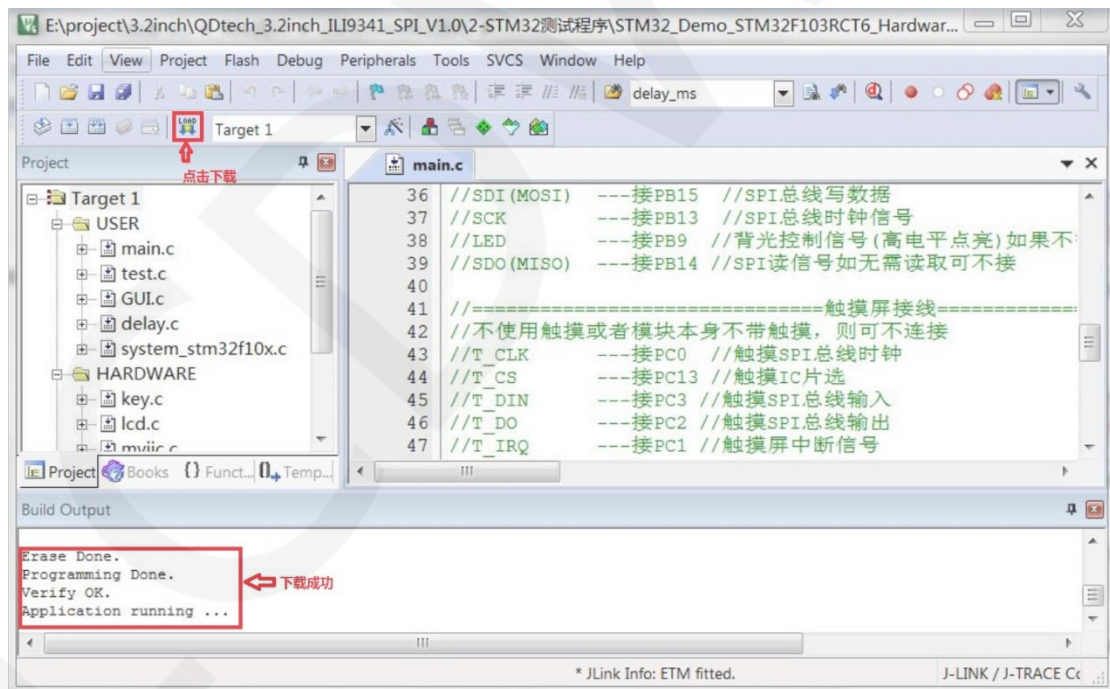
E:\project\3.2inch\QDtech_3.2inch_ILI9341_SPI_V1.0\2-STM32测试程序\STM32_Demo_STM32F103RCT6_Hardwar...

File Edit View Project Flash Debug Peripherals Tools SVCS Window Help

delay_ms

LOAD

Target 1

点击下载

Project

main.c

Target 1
USER
main.c
test.c
GUI.c
delay.c
system_stm32f10x.c
HARDWARE
key.c
lcd.c
myiic.c

36 //SDI(MOSI) ---接PB15 //SPI总线写数据
37 //SCK ---接PB13 //SPI总线时钟信号
38 //LED ---接PB9 //背光控制信号(高电平点亮)如果不
39 //SDO(MISO) ---接PB14 //SPI读信号如无需读取可不接
40
41 //==============================触摸屏接线============
42 //不使用触摸或者模块本身不带触摸，则可不连接
43 //T_CLK ---接PC0 //触摸SPI总线时钟
44 //T_CS ---接PC13 //触摸IC片选
45 //T_DIN ---接PC3 //触摸SPI总线输入
46 //T_DO ---接PC2 //触摸SPI总线输出
47 //T_IRQ ---接PC1 //触摸屏中断信号

Project Books {} Funct... 0+ Temp...

Build Output

Erase Done.
Programming Done.
Verify OK.
Application running ...

下载成功

* JLink Info: ETM fitted.

J-LINK / J-TRACE Cc